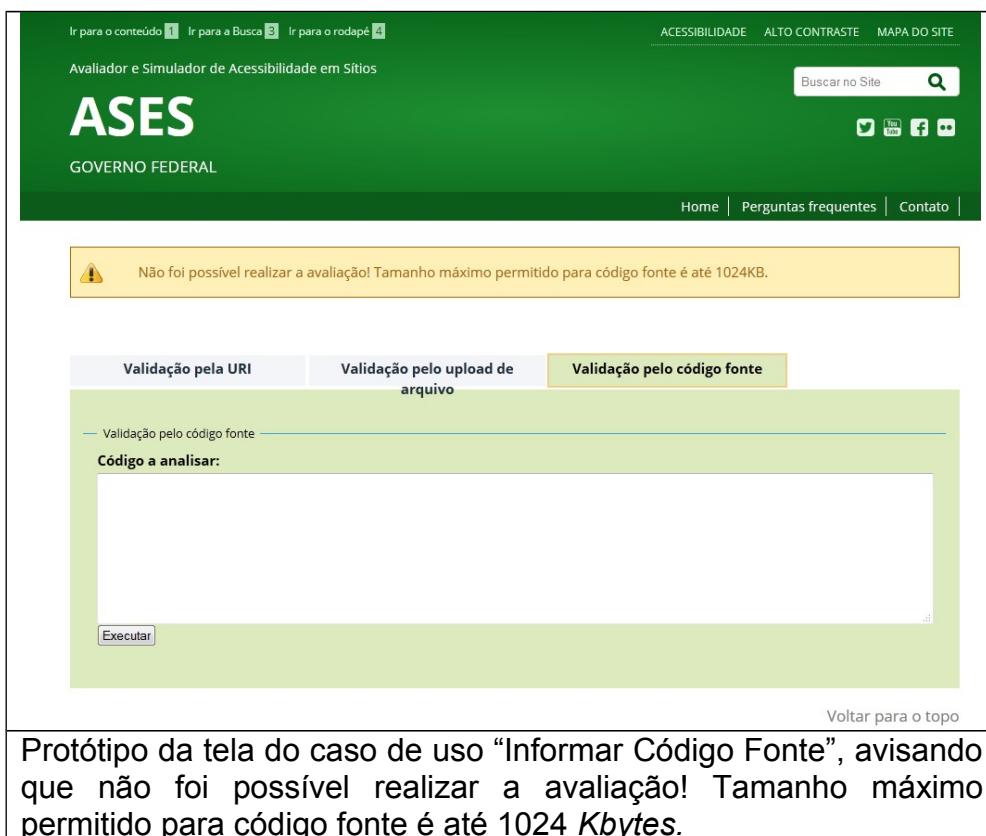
Ir para o conteúdo 1 Ir para a Busca 3 Ir para o rodapé 4

ACESSIBILIDADE ALTO CONTRASTE MAPA DO SITE

Avaliador e Simulador de Acessibilidade em Sítios

Buscar no Site

ASES

GOVERNO FEDERAL

Home | Perguntas frequentes | Contato

Não foi possível realizar a avaliação! Tamanho máximo permitido para código fonte é até 1024KB.

Validação pela URI

Validação pelo upload de arquivo

Validação pelo código fonte

Validação pelo código fonte

Código a analisar:

Executar

Voltar para o topo

Protótipo da tela do caso de uso "Informar Código Fonte", avisando que não foi possível realizar a avaliação! Tamanho máximo permitido para código fonte é até 1024 *Kbytes.*